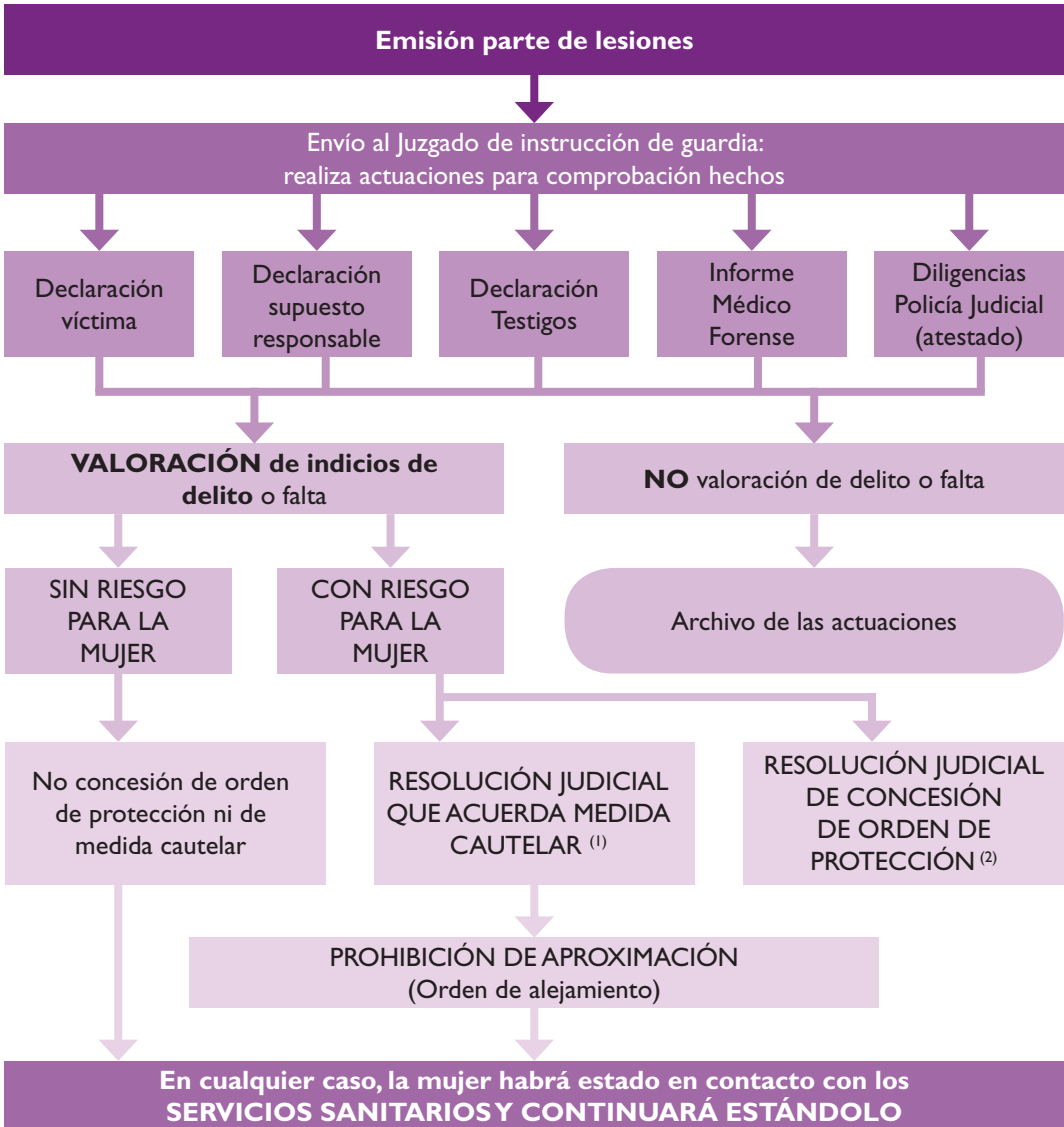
Emisión parte de lesiones

Envío al Juzgado de instrucción de guardia: realiza actuaciones para comprobación hechos

Declaración víctima

Declaración supuesto responsable

Declaración Testigos

Informe Médico Forense

Diligencias Policía Judicial (atestado)

VALORACIÓN de indicios de delito o falta

NO valoración de delito o falta

SIN RIESGO PARA LA MUJER

CON RIESGO PARA LA MUJER

Archivo de las actuaciones

No concesión de orden de protección ni de medida cautelar

RESOLUCIÓN JUDICIAL QUE ACUERDA MEDIDA CAUTELAR $^{(1)}$

RESOLUCIÓN JUDICIAL DE CONCESIÓN DE ORDEN DE PROTECCIÓN $^{(2)}$

PROHIBICIÓN DE APROXIMACIÓN (Orden de alejamiento)

En cualquier caso, la mujer habrá estado en contacto con los SERVICIOS SANITARIOS Y CONTINUARÁ ESTÁNDOLO